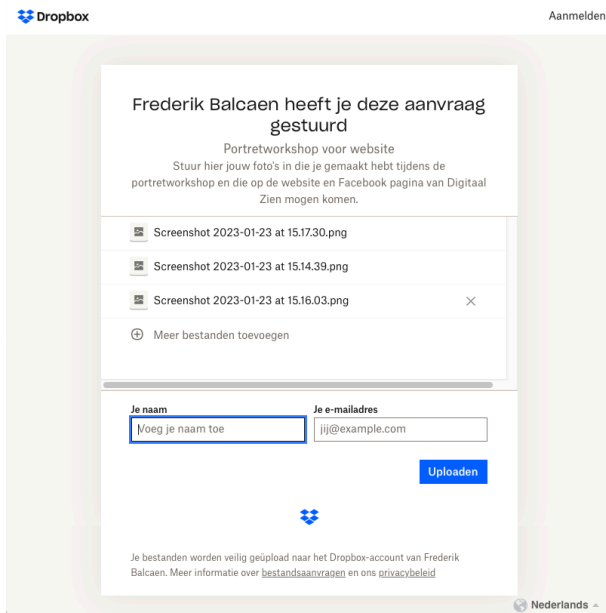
Dropbox

Aanmelden

Frederik Balcaen heeft je deze aanvraag gestuurd

Portretworkshop voor website

Stuur hier jouw foto's in die je gemaakt hebt tijdens de portretworkshop en die op de website en Facebook pagina van Digitaal Zien mogen komen.

Screenshot 2023-01-23 at 15.17.30.png

Screenshot 2023-01-23 at 15.14.39.png

Screenshot 2023-01-23 at 15.16.03.png

Meer bestanden toevoegen

Je naam

Voeg je naam toe

Je e-mailadres

jij@example.com

Uploaden

Je bestanden worden veilig geüpload naar het Dropbox-account van Frederik Balcaen. Meer informatie over bestandsaanvragen en ons privacybeleid

Nederlands